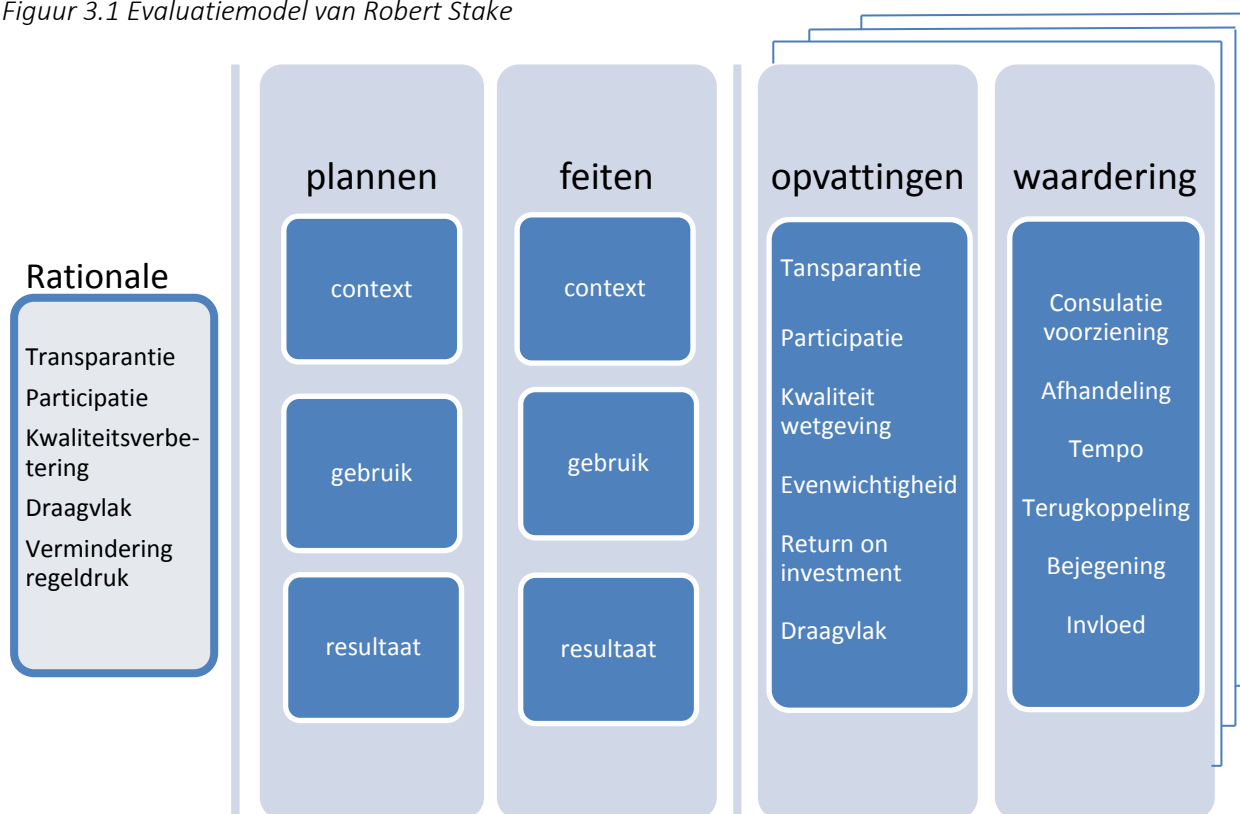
Figuur 3.1 Evaluatiemodel van Robert Stake

Rationale

Transparantie
Participatie
Kwaliteitsverbetering
Draagvlak
Vermindering regeldruk

plannen

context

gebruik

resultaat

feiten

context

gebruik

resultaat

opvattingen

Tansparantie

Participatie

Kwaliteit wetgeving

Evenwichtigheid

Return on investment

Draagvlak

waardering

Consulatie voorziening

Afhandeling

Tempo

Terugkoppeling

Bejegening

Invloed